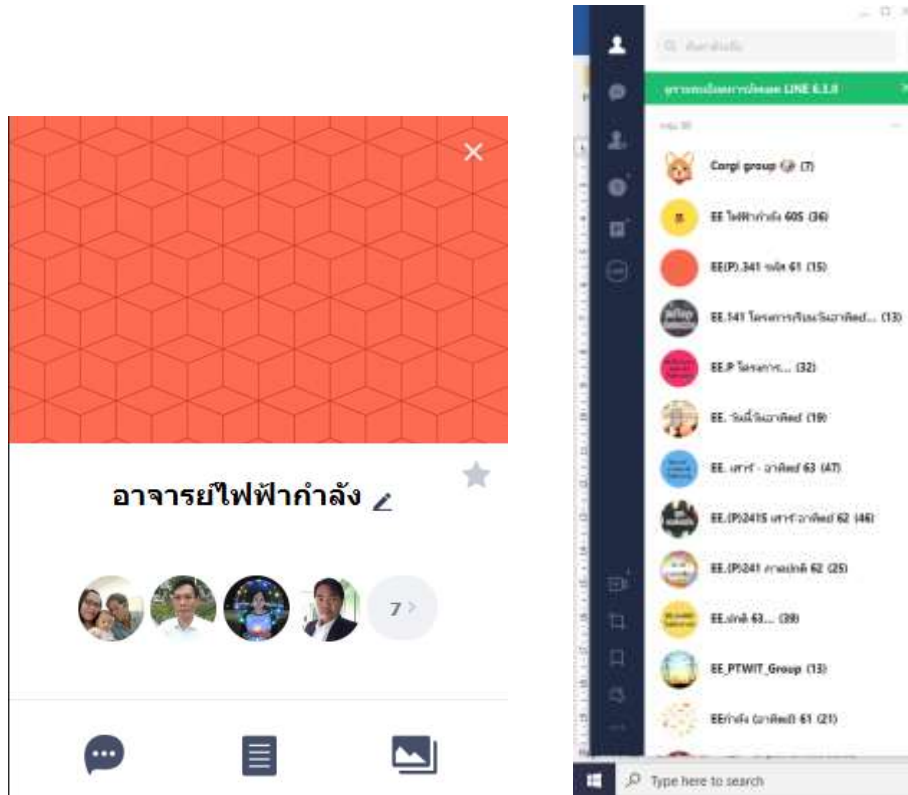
อาจารย์ไฟฟ้ากำลัง

7

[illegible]

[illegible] LINE 6.3.0

Corgi group (7)

EE ไฟฟ้ากำลัง 605 (36)

EE(P).341 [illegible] 61 (15)

EE.141 โครงการ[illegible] (13)

EE.P โครงการ... (32)

EE. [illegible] (19)

EE. เสาร์ - อาทิตย์ 63 (47)

EE.(P)241S เสาร์-อาทิตย์ 62 (46)

EE.(P)241 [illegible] 62 (25)

EE.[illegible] 63... (39)

EE_PTWIT_Group (13)

EEกำลัง (อาทิตย์) 61 (21)

Type here to search